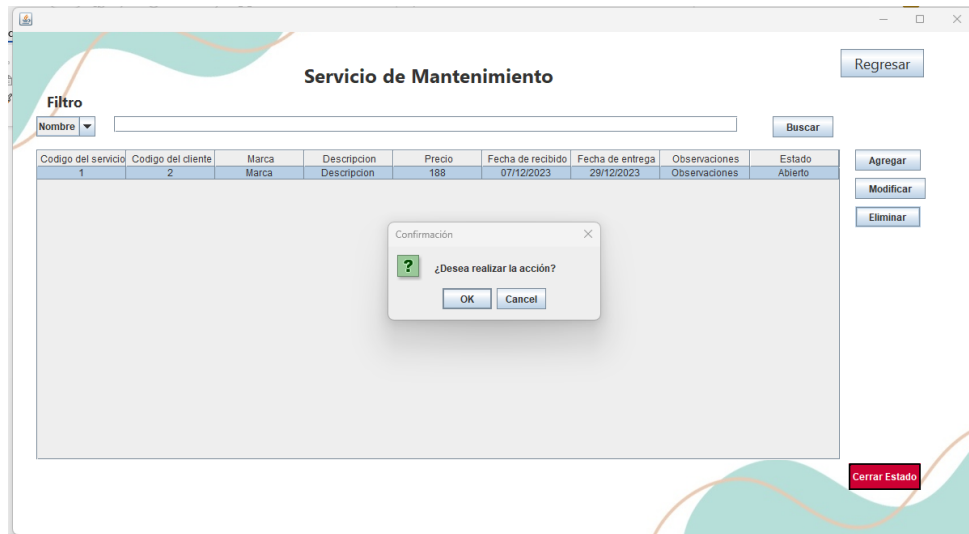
Servicio de Mantenimiento

Regresar

Filtro

Nombre

Buscar

| Codigo del servicio | Codigo del cliente | Marca | Descripcion | Precio | Fecha de recibido | Fecha de entrega | Observaciones | Estado |
|---|---|---|---|---|---|---|---|---|
| 1 | 2 | Marca | Descripcion | 188 | 07/12/2023 | 29/12/2023 | Observaciones | Abierto |

Agregar

Modificar

Eliminar

Confirmación

¿Desea realizar la acción?

OK Cancel

Cerrar Estado